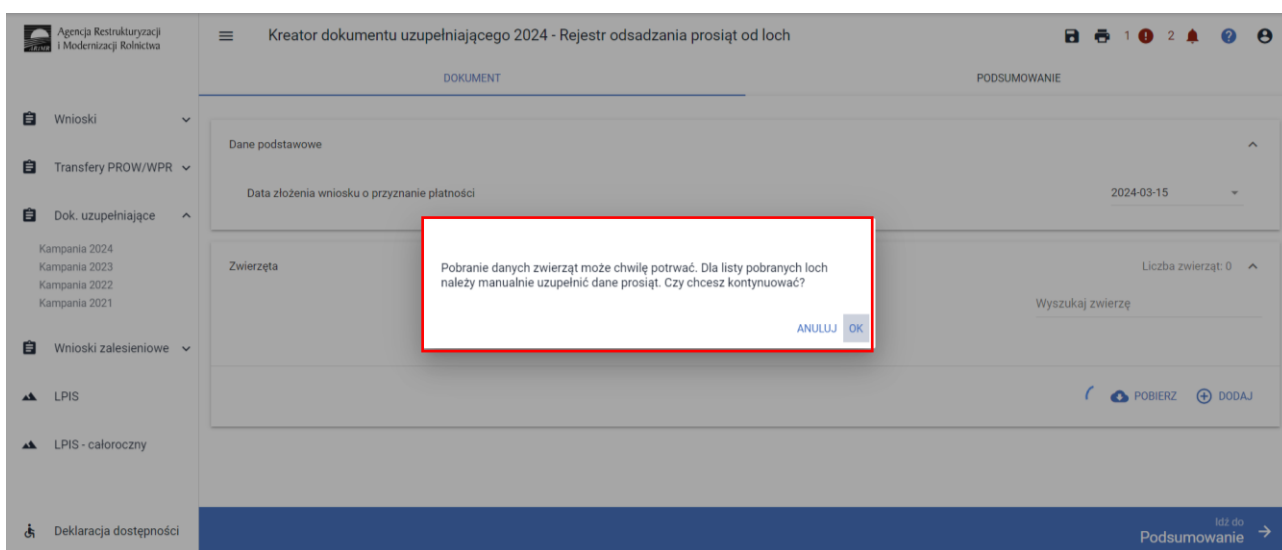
Agencja Restrukturyzacji i Modernizacji Rolnictwa

Kreator dokumentu uzupełniającego 2024 - Rejestr odsadzania prosiąt od loch

1 2

DOKUMENT

PODSUMOWANIE

Wnioski

Transfery PROW/WPR

Dok. uzupełniające

Kampania 2024
Kampania 2023
Kampania 2022
Kampania 2021

Wnioski zalesieniowe

LPIS

LPIS - całoroczny

Deklaracja dostępności

Dane podstawowe

Data złożenia wniosku o przyznanie płatności

2024-03-15

Zwierzęta

Liczba zwierząt: 0

Wyszukaj zwierzę

Pobranie danych zwierząt może chwilę potrwać. Dla listy pobranych loch należy manualnie uzupełnić dane prosiąt. Czy chcesz kontynuować?

ANULUJ OK

POBIERZ DODAJ

Idź do
Podsumowanie